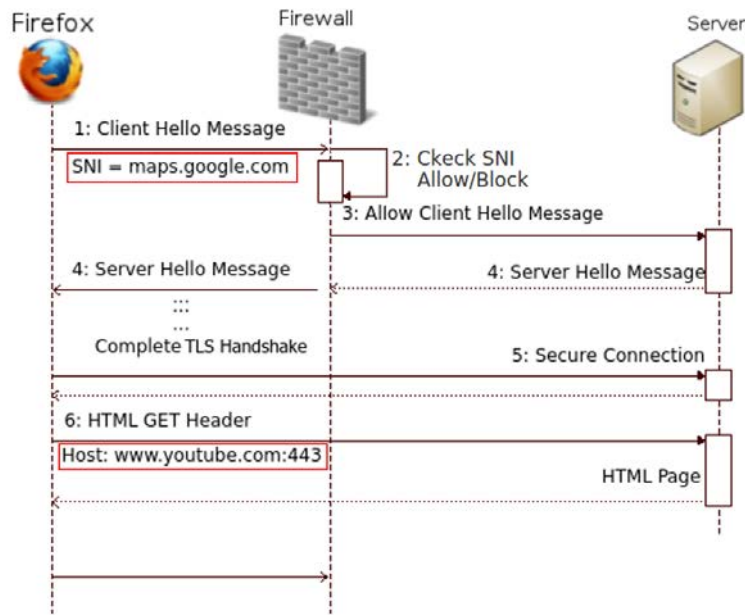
Firefox

Firewall

Server

1: Client Hello Message

SNI = maps.google.com

2: Ckeck SNI
Allow/Block

3: Allow Client Hello Message

4: Server Hello Message

4: Server Hello Message

:::
...
Complete TLS Handshake

5: Secure Connection

6: HTML GET Header

Host: www.youtube.com:443

HTML Page